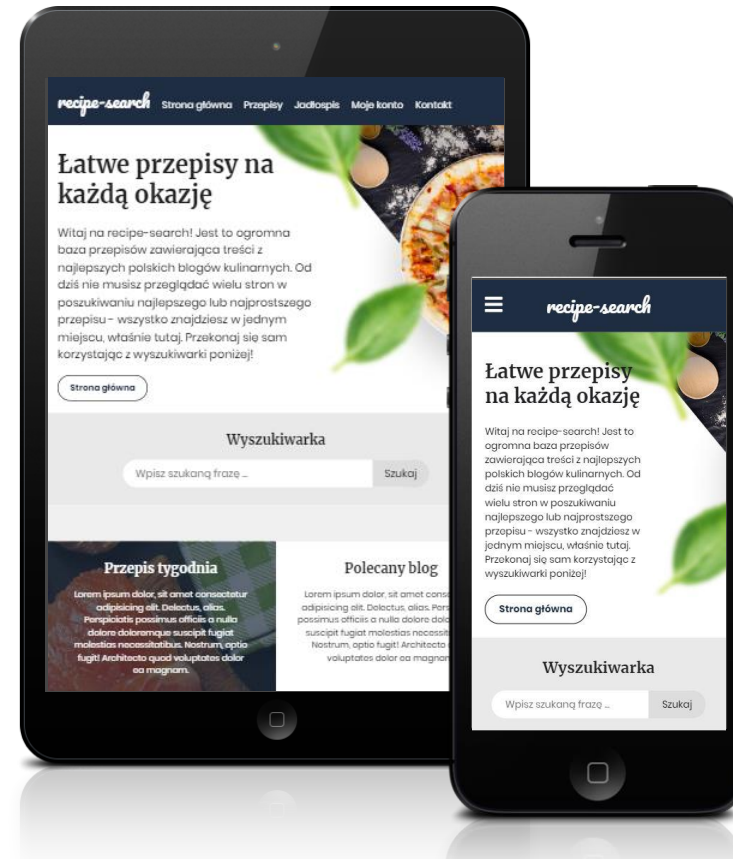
recipe-search Strona główna Przepisy Jadłospis Moje konto Kontakt

Łatwe przepisy na każdą okazję

Witaj na recipe-search! Jest to ogromna baza przepisów zawierająca treści z najlepszych polskich blogów kulinarnych. Od dziś nie musisz przeglądać wielu stron w poszukiwaniu najlepszego lub najprostszego przepisu - wszystko znajdziesz w jednym miejscu, właśnie tutaj. Przekonaj się sam korzystając z wyszukiwarki poniżej!

Strona główna

Wyszukiwarka

Wpisz szukaną frazę ...

Szukaj

Przepis tygodnia

Lorem ipsum dolor, sit amet consectetur adipisicing elit. Delectus, alias. Perspiciatis possimus officiis a nulla dolore doloremque suscipit fugiat molestias necessitatibus. Nostrum, optio fugit! Architecto quod voluptates dolor ea magnam.

Polecany blog

Lorem ipsum dolor, sit amet cons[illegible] adipisicing elit. Delectus, alias. Pers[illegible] possimus officiis a nulla dolore dolo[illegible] suscipit fugiat molestias necessit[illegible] Nostrum, optio fugit! Architecto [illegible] voluptates dolor ea magnam

recipe-search

Łatwe przepisy na każdą okazję

Witaj na recipe-search! Jest to ogromna baza przepisów zawierająca treści z najlepszych polskich blogów kulinarnych. Od dziś nie musisz przeglądać wielu stron w poszukiwaniu najlepszego lub najprostszego przepisu - wszystko znajdziesz w jednym miejscu, właśnie tutaj. Przekonaj się sam korzystając z wyszukiwarki poniżej!

Strona główna

Wyszukiwarka

Wpisz szukaną frazę ...

Szukaj